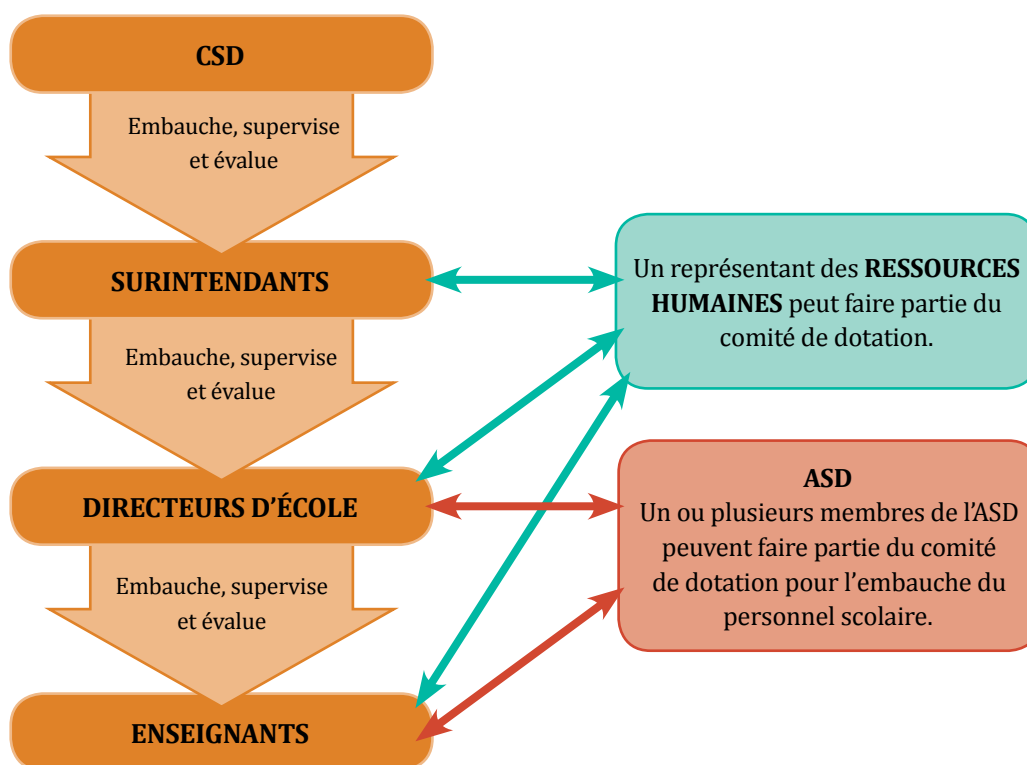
CSD

Embauche, supervise et évalue

SURINTENDANTS

Embauche, supervise et évalue

DIRECTEURS D'ÉCOLE

Embauche, supervise et évalue

ENSEIGNANTS

Un représentant des **RESSOURCES HUMAINES** peut faire partie du comité de dotation.

ASD
Un ou plusieurs membres de l'ASD peuvent faire partie du comité de dotation pour l'embauche du personnel scolaire.